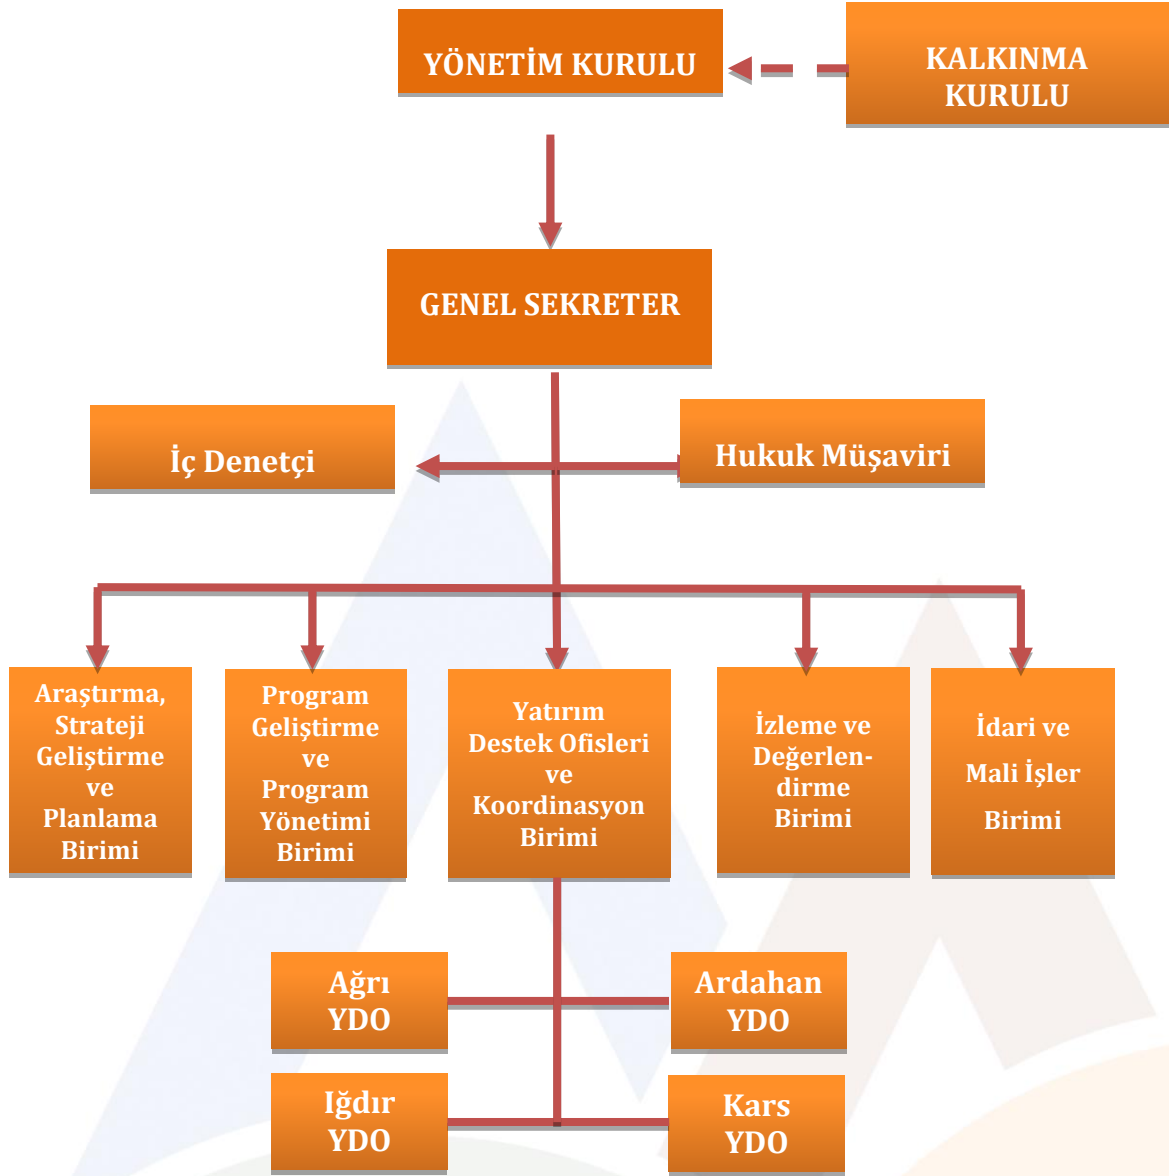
YÖNETİM KURULU

KALKINMA KURULU

GENEL SEKRETER

İç Denetçi

Hukuk Müşaviri

Araştırma, Strateji Geliştirme ve Planlama Birimi

Program Geliştirme ve Program Yönetimi Birimi

Yatırım Destek Ofisleri ve Koordinasyon Birimi

İzleme ve Değerlendirme Birimi

İdari ve Mali İşler Birimi

Ağrı YDO

Ardahan YDO

Iğdır YDO

Kars YDO